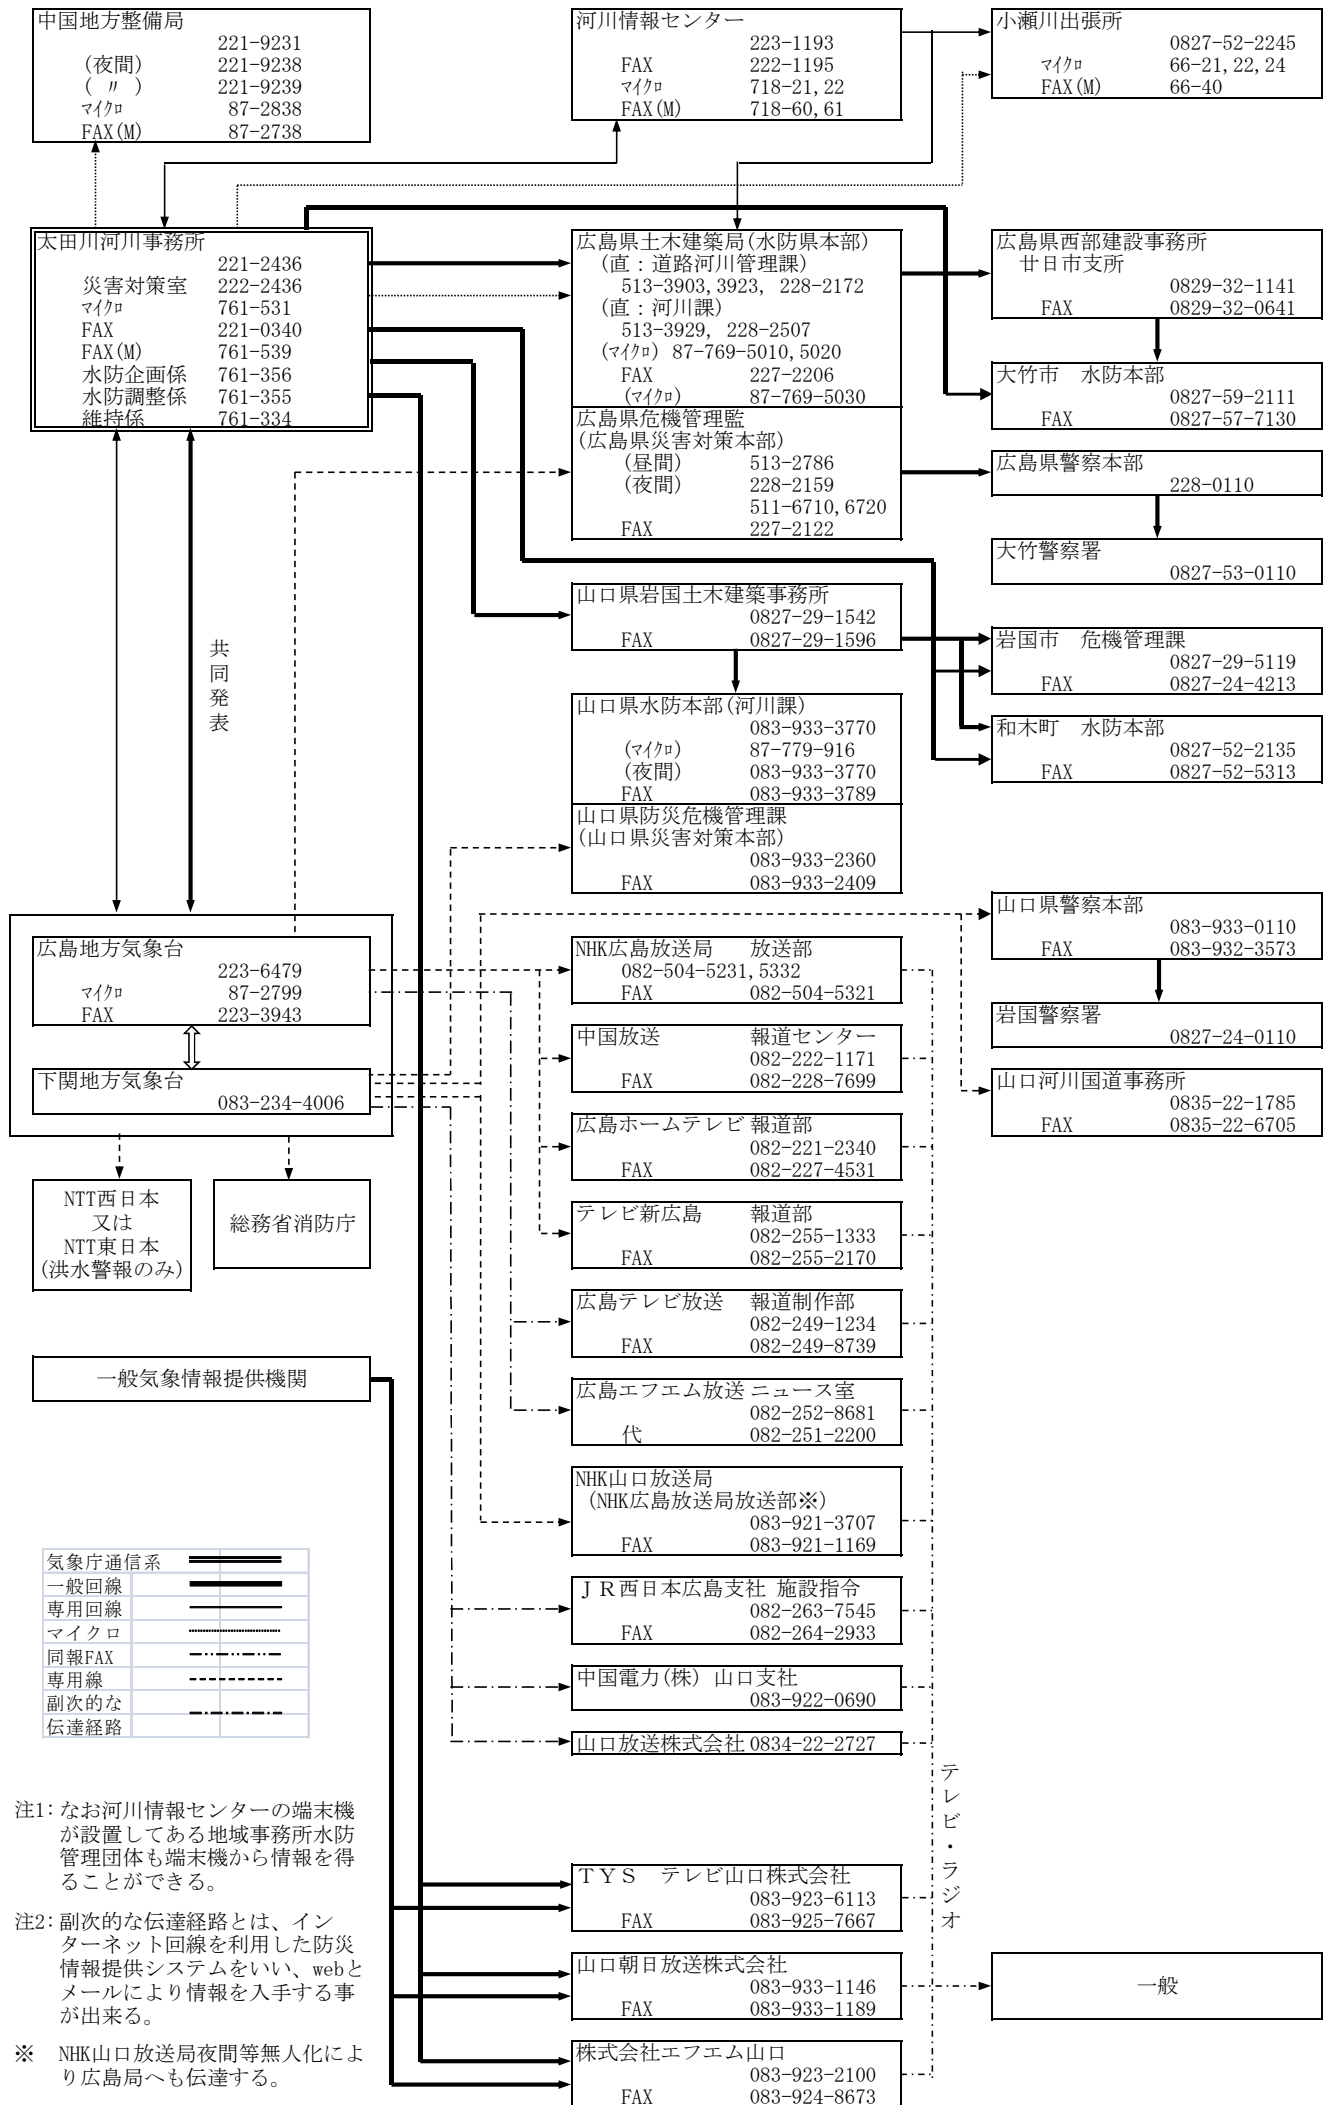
中国地方整備局
221-9231
(夜間) 221-9238
( 〃 ) 221-9239
ﾏｲｸﾛ 87-2838
FAX(M) 87-2738

河川情報センター
223-1193
FAX 222-1195
ﾏｲｸﾛ 718-21,22
FAX(M) 718-60,61

小瀬川出張所
0827-52-2245
ﾏｲｸﾛ 66-21,22,24
FAX(M) 66-40

太田川河川事務所
221-2436
災害対策室 222-2436
ﾏｲｸﾛ 761-531
FAX 221-0340
FAX(M) 761-539
水防企画係 761-356
水防調整係 761-355
維持係 761-334

広島県土木建築局(水防県本部)
(直：道路河川管理課)
513-3903,3923, 228-2172
(直：河川課)
513-3929, 228-2507
(ﾏｲｸﾛ) 87-769-5010,5020
FAX 227-2206
(ﾏｲｸﾛ) 87-769-5030

広島県西部建設事務所
廿日市支所
0829-32-1141
FAX 0829-32-0641

大竹市 水防本部
0827-59-2111
FAX 0827-57-7130

広島県危機管理監
(広島県災害対策本部)
(昼間) 513-2786
(夜間) 228-2159
511-6710,6720
FAX 227-2122

広島県警察本部
228-0110

大竹警察署
0827-53-0110

山口県岩国土木建築事務所
0827-29-1542
FAX 0827-29-1596

岩国市 危機管理課
0827-29-5119
FAX 0827-24-4213

和木町 水防本部
0827-52-2135
FAX 0827-52-5313

共
同
発
表

山口県水防本部(河川課)
083-933-3770
(ﾏｲｸﾛ) 87-779-916
(夜間) 083-933-3770
FAX 083-933-3789

山口県防災危機管理課
(山口県災害対策本部)
083-933-2360
FAX 083-933-2409

山口県警察本部
083-933-0110
FAX 083-932-3573

岩国警察署
0827-24-0110

山口河川国道事務所
0835-22-1785
FAX 0835-22-6705

広島地方気象台
223-6479
ﾏｲｸﾛ 87-2799
FAX 223-3943

下関地方気象台
083-234-4006

NHK広島放送局 放送部
082-504-5231,5332
FAX 082-504-5321

中国放送 報道センター
082-222-1171
FAX 082-228-7699

広島ホームテレビ 報道部
082-221-2340
FAX 082-227-4531

テレビ新広島 報道部
082-255-1333
FAX 082-255-2170

NTT西日本
又は
NTT東日本
(洪水警報のみ)

総務省消防庁

広島テレビ放送 報道制作部
082-249-1234
FAX 082-249-8739

一般気象情報提供機関

広島エフエム放送 ニュース室
082-252-8681
代 082-251-2200

NHK山口放送局
(NHK広島放送局放送部※)
083-921-3707
FAX 083-921-1169

| 気象庁通信系 | |
|---|---|
| 一般回線 | |
| 専用回線 | |
| マイクロ | |
| 同報FAX | |
| 専用線 | |
| 副次的な伝達経路 | |

ＪＲ西日本広島支社 施設指令
082-263-7545
FAX 082-264-2933

中国電力(株) 山口支社
083-922-0690

山口放送株式会社 0834-22-2727

テレビ・ラジオ

注1: なお河川情報センターの端末機が設置してある地域事務所水防管理団体も端末機から情報を得ることができる。

注2: 副次的な伝達経路とは、インターネット回線を利用した防災情報提供システムをいい、webとメールにより情報を入手する事が出来る。

※ NHK山口放送局夜間等無人化により広島局へも伝達する。

ＴＹＳ テレビ山口株式会社
083-923-6113
FAX 083-925-7667

山口朝日放送株式会社
083-933-1146
FAX 083-933-1189

一般

株式会社エフエム山口
083-923-2100
FAX 083-924-8673